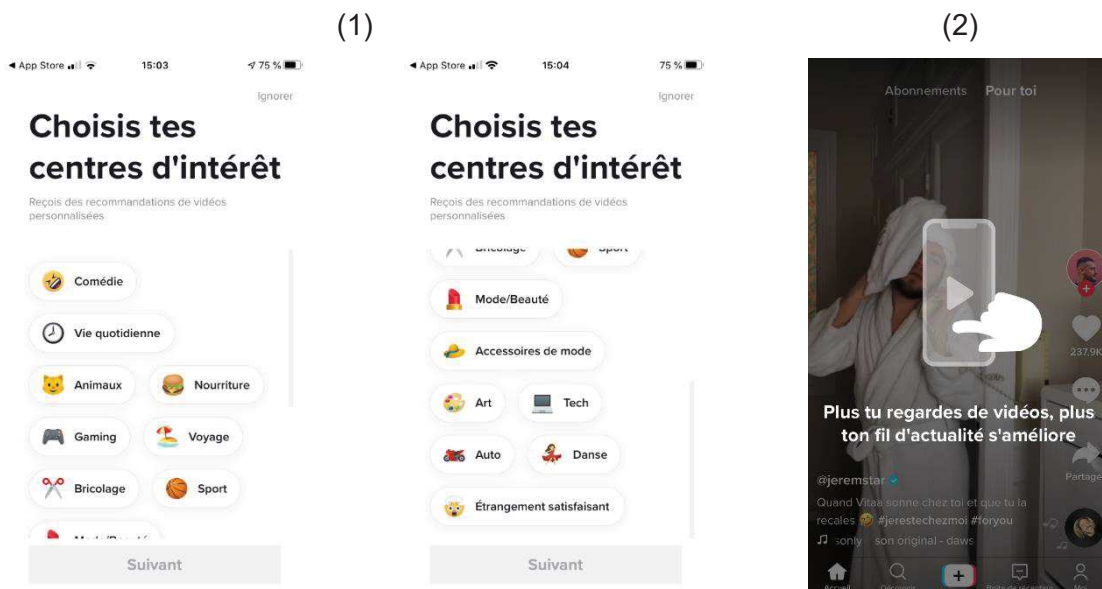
(1)

◀ App Store 15:03 75 %

Ignorer

Choisis tes centres d'intérêt

Reçois des recommandations de vidéos personnalisées

Comédie

Vie quotidienne

Animaux

Nourriture

Gaming

Voyage

Bricolage

Sport

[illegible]

Suivant

◀ App Store 15:04 75 %

Ignorer

Choisis tes centres d'intérêt

Reçois des recommandations de vidéos personnalisées

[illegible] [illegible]

Mode/Beauté

Accessoires de mode

Art

Tech

Auto

Danse

Étrangement satisfaisant

Suivant

(2)

Abonnements Pour toi

237,9K

Plus tu regardes de vidéos, plus ton fil d'actualité s'améliore

Partage

@jeremstar

Quand Vitaa sonne chez toi et que tu la recales #jerestechezmoi #foryou

sonly son original - daws

Accueil Découvrir Boîte de réception Moi